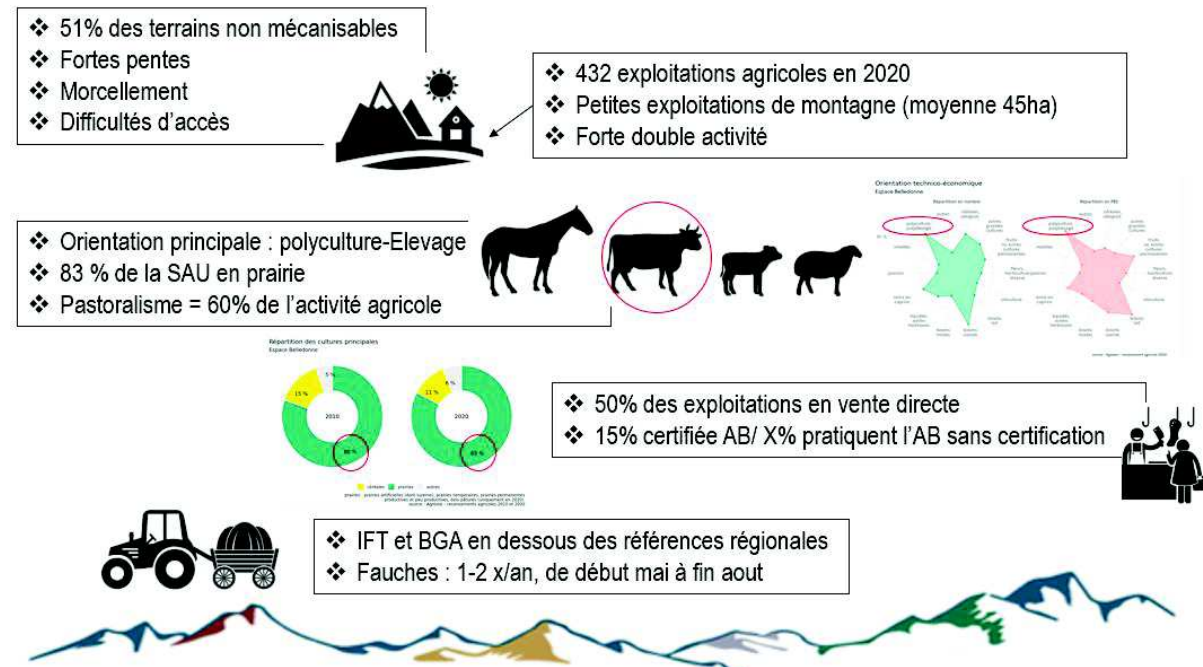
❖ 51% des terrains non mécanisables
❖ Fortes pentes
❖ Morcellement
❖ Difficultés d'accès

❖ 432 exploitations agricoles en 2020
❖ Petites exploitations de montagne (moyenne 45ha)
❖ Forte double activité

Orientation technico-économique
Espace Belledonne

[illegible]

❖ Orientation principale : polyculture-Elevage
❖ 83 % de la SAU en prairie
❖ Pastoralisme = 60% de l'activité agricole

Répartition des cultures principales
Espace Belledonne

15 %
5 %
2010
80 %

11 %
6 %
2020
83 %

céréales prairies autres

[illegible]

❖ 50% des exploitations en vente directe
❖ 15% certifiée AB/ X% pratiquant l'AB sans certification

❖ IFT et BGA en dessous des références régionales
❖ Fauches : 1-2 x/an, de début mai à fin aout